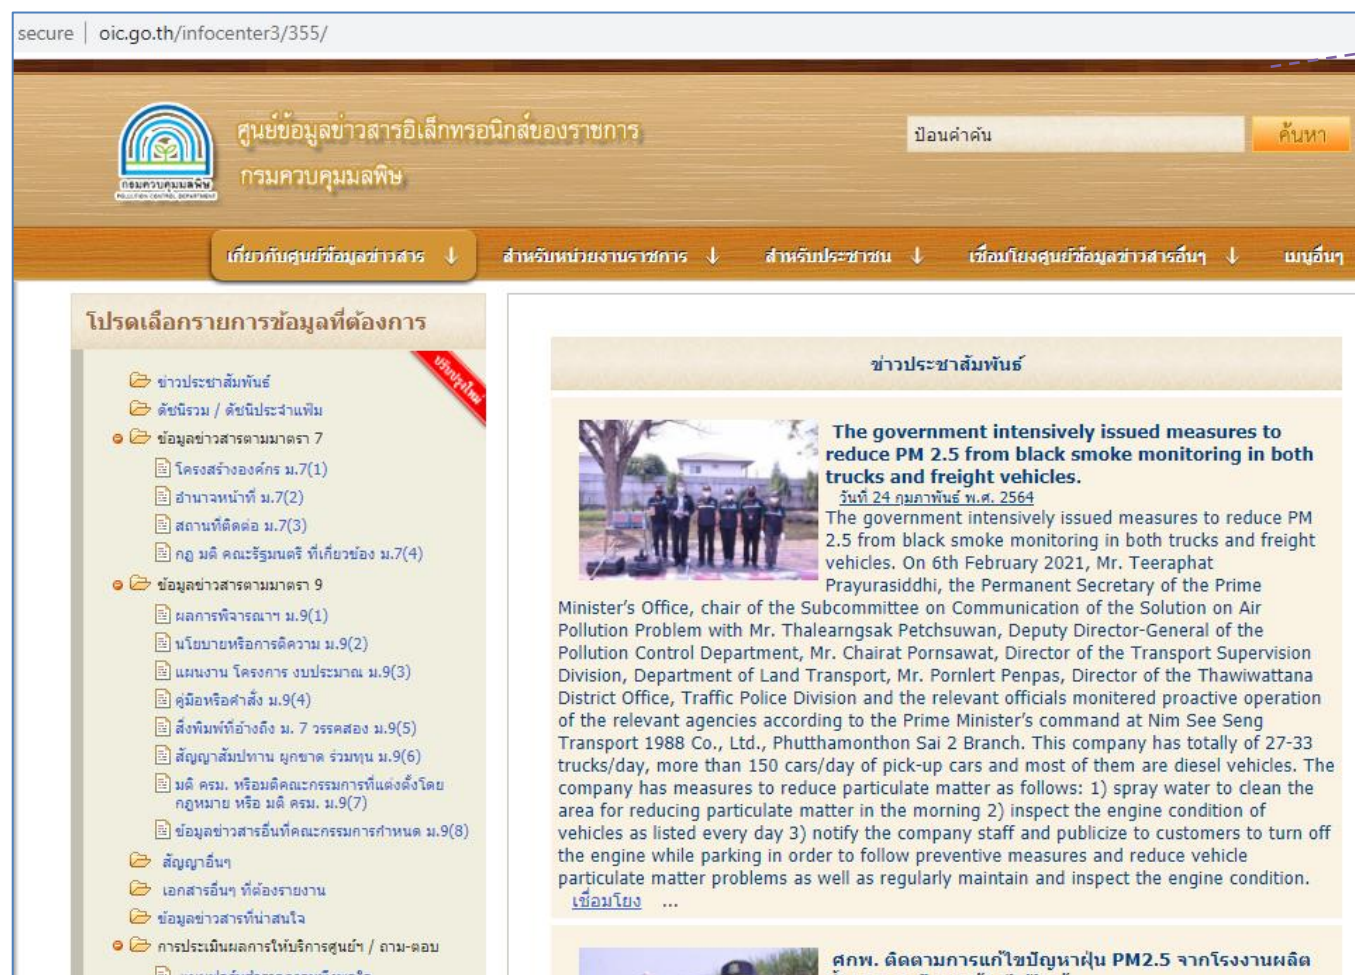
secure | oic.go.th/infocenter3/355/

ศูนย์ข้อมูลข่าวสารอิเล็กทรอนิกส์ของราชการ
กรมควบคุมมลพิษ

ป้อนคำค้น
ค้นหา

เกี่ยวกับศูนย์ข้อมูลข่าวสาร ↓ สำหรับหน่วยงานราชการ ↓ สำหรับประชาชน ↓ เชื่อมโยงศูนย์ข้อมูลข่าวสารอื่นๆ ↓ เมนูอื่นๆ

โปรดเลือกรายการข้อมูลที่ต้องการ

ปรับปรุงใหม่

ข่าวประชาสัมพันธ์
ดัชนีรวม / ดัชนีประจำแฟ้ม
ข้อมูลข่าวสารตามมาตรา 7
โครงสร้างองค์กร ม.7(1)
อำนาจหน้าที่ ม.7(2)
สถานที่ติดต่อ ม.7(3)
กฎ มติ คณะรัฐมนตรี ที่เกี่ยวข้อง ม.7(4)
ข้อมูลข่าวสารตามมาตรา 9
ผลการพิจารณาฯ ม.9(1)
นโยบายหรือการตีความ ม.9(2)
แผนงาน โครงการ งบประมาณ ม.9(3)
คู่มือหรือคำสั่ง ม.9(4)
สิ่งพิมพ์ที่อ้างถึง ม. 7 วรรคสอง ม.9(5)
สัญญาสัมปทาน ผูกขาด ร่วมทุน ม.9(6)
มติ ครม. หรือมติคณะกรรมการที่แต่งตั้งโดยกฎหมาย หรือ มติ ครม. ม.9(7)
ข้อมูลข่าวสารอื่นที่คณะกรรมการกำหนด ม.9(8)
สัญญาอื่นๆ
เอกสารอื่นๆ ที่ต้องรายงาน
ข้อมูลข่าวสารที่น่าสนใจ
การประเมินผลการให้บริการศูนย์ฯ / ถาม-ตอบ

ข่าวประชาสัมพันธ์

The government intensively issued measures to reduce PM 2.5 from black smoke monitoring in both trucks and freight vehicles.
วันที่ 24 กุมภาพันธ์ พ.ศ. 2564
The government intensively issued measures to reduce PM 2.5 from black smoke monitoring in both trucks and freight vehicles. On 6th February 2021, Mr. Teeraphat Prayurasiddhi, the Permanent Secretary of the Prime Minister's Office, chair of the Subcommittee on Communication of the Solution on Air Pollution Problem with Mr. Thalearngsak Petchsuwan, Deputy Director-General of the Pollution Control Department, Mr. Chairat Pornsawat, Director of the Transport Supervision Division, Department of Land Transport, Mr. Pornlert Penpas, Director of the Thawiwattana District Office, Traffic Police Division and the relevant officials monitered proactive operation of the relevant agencies according to the Prime Minister's command at Nim See Seng Transport 1988 Co., Ltd., Phutthamonthon Sai 2 Branch. This company has totally of 27-33 trucks/day, more than 150 cars/day of pick-up cars and most of them are diesel vehicles. The company has measures to reduce particulate matter as follows: 1) spray water to clean the area for reducing particulate matter in the morning 2) inspect the engine condition of vehicles as listed every day 3) notify the company staff and publicize to customers to turn off the engine while parking in order to follow preventive measures and reduce vehicle particulate matter problems as well as regularly maintain and inspect the engine condition.
เชื่อมโยง ...

ศกพ. ติดตามการแก้ไขปัญหาฝุ่น PM2.5 จากโรงงานผลิต